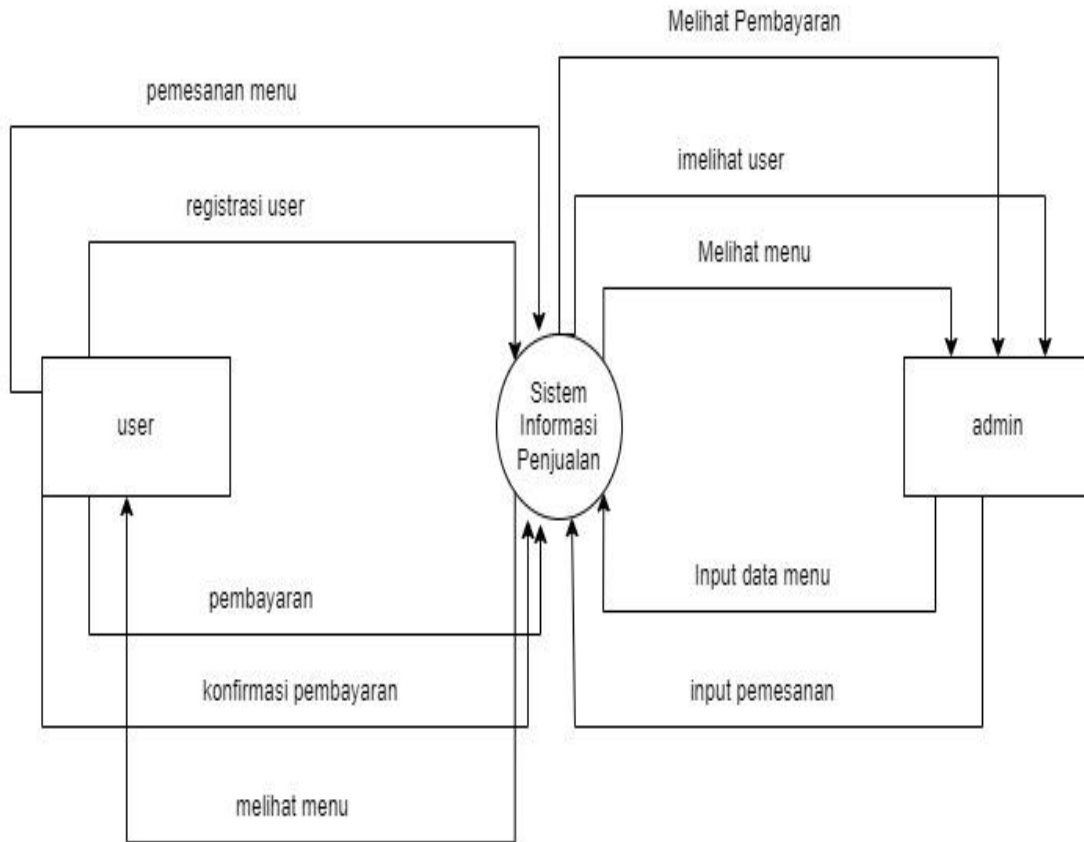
Melihat Pembayaran

pemesanan menu

imelihat user

registrasi user

Melihat menu

Sistem Informasi Penjualan

user

admin

Input data menu

pembayaran

konfirmasi pembayaran

input pemesanan

melihat menu